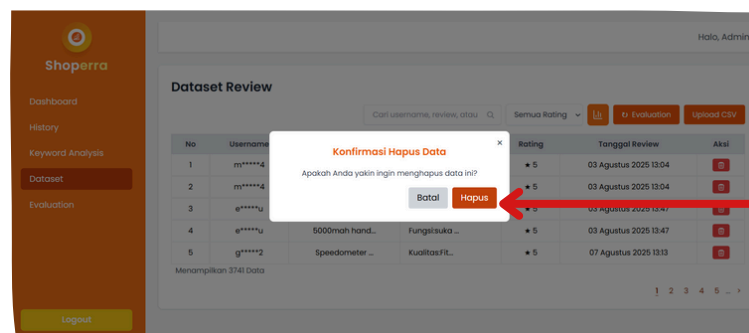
Shoperra

Dashboard
History
Keyword Analysis
Dataset
Evaluation

Logout

Halo, Admin

Dataset Review

Cari username, review, atau
Semua Rating
Evaluation
Upload CSV

| No | Username | | | Rating | Tanggal Review | Aksi |
|---|---|---|---|---|---|---|
| 1 | m*****4 | | | ★ 5 | 03 Agustus 2025 13:04 | |
| 2 | m*****4 | | | ★ 5 | 03 Agustus 2025 13:04 | |
| 3 | e*****u | | | ★ 5 | 03 Agustus 2025 13:47 | |
| 4 | e*****u | 5000mah hand... | Fungsi:suka ... | ★ 5 | 03 Agustus 2025 13:47 | |
| 5 | g*****2 | Speedometer ... | Kualitas:Fit... | ★ 5 | 07 Agustus 2025 13:13 | |

Menampilkan 3741 Data

1 2 3 4 5 ... ›

Konfirmasi Hapus Data
×
Apakah Anda yakin ingin menghapus data ini?
Batal
Hapus